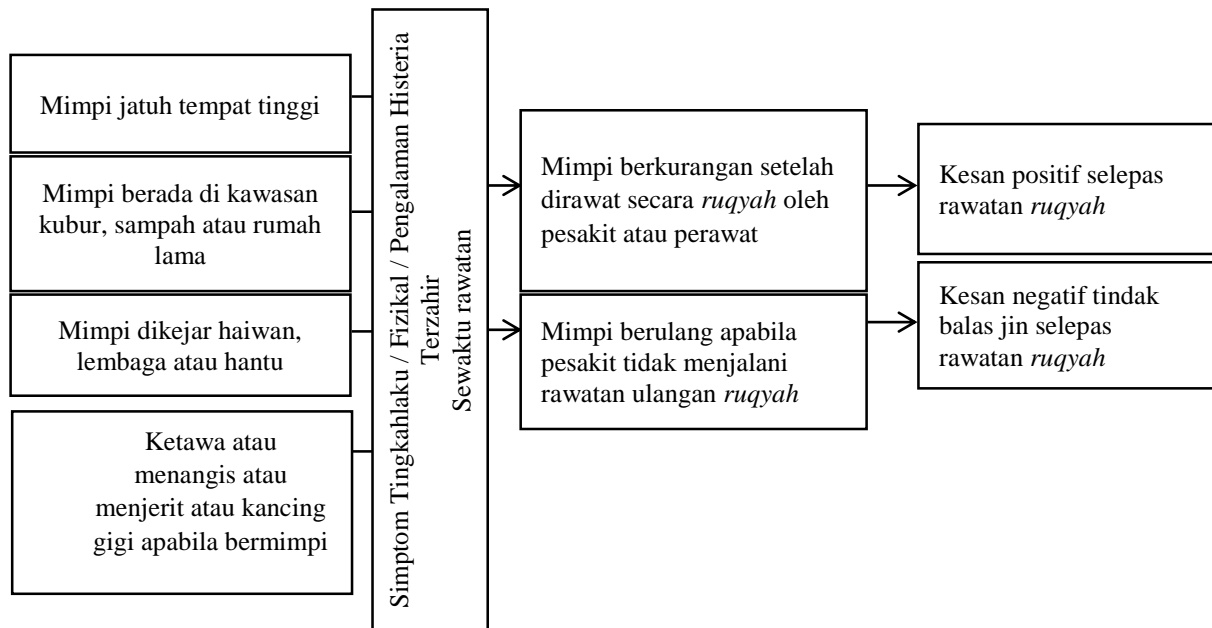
Mimpi jatuh tempat tinggi

Mimpi berada di kawasan kubur, sampah atau rumah lama

Mimpi dikejar haiwan, lembaga atau hantu

Ketawa atau menangis atau menjerit atau kancing gigi apabila bermimpi

Simptom Tingkahlaku / Fizikal / Pengalaman Histeria Terzahir Sewaktu rawatan

Mimpi berkurangan setelah dirawat secara *ruqyah* oleh pesakit atau perawat

Mimpi berulang apabila pesakit tidak menjalani rawatan ulangan *ruqyah*

Kesan positif selepas rawatan *ruqyah*

Kesan negatif tindak balas jin selepas rawatan *ruqyah*